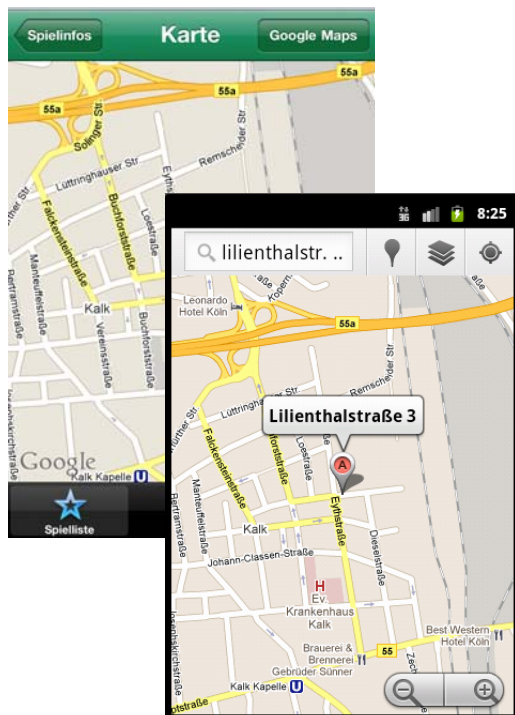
Spielinfos
Karte
Google Maps
55a
55a
Solinger Str.
Lüttringhauser Str.
Remscheider Str.
Falckensteinstraße
Buchforststraße
Loesstraße
Manteuffelstraße
Bertramstraße
Kalk
Vereinsstraße
Buchforststraße
Google
Kalk Kapelle
Spielliste

8:25
lilienthalstr. ..
Leonardo Hotel Köln
55a
Remscheider Str.
Lüttringhauser Str.
Lilienthalstraße 3
Falckensteinstraße
Buchforststraße
Loesstraße
Eythstraße
Manteuffelstraße
Bertramstraße
Kalk
Johann-Classen-Straße
Dieselstraße
H
Ev. Krankenhaus Kalk
Brauerei & Brennerei
Gebrüder Sünner
Best Western Hotel Köln
55
Kalk Kapelle